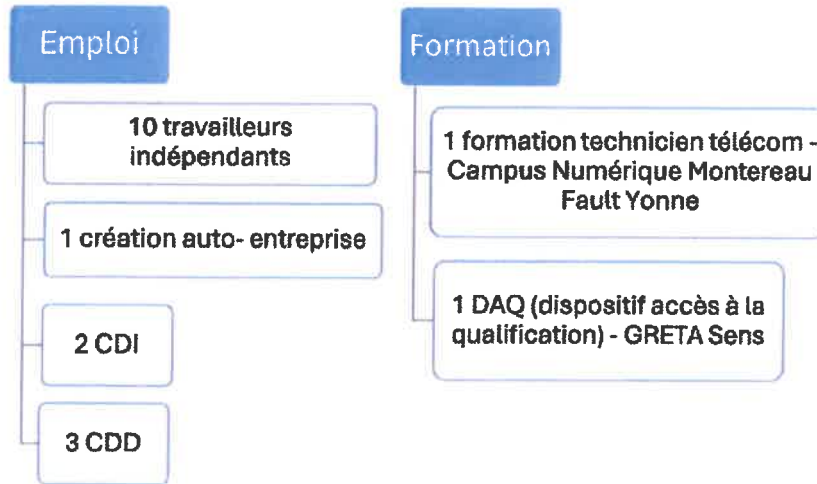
Emploi

10 travailleurs indépendants

1 création auto- entreprise

2 CDI

3 CDD

Formation

1 formation technicien télécom - Campus Numérique Montereau Fault Yonne

1 DAQ (dispositif accès à la qualification) - GRETA Sens